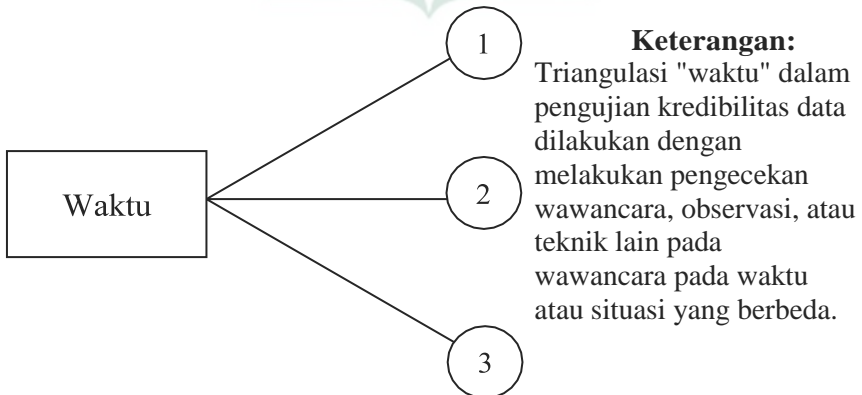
Waktu

1

2

3

**Keterangan:**
Triangulasi "waktu" dalam pengujian kredibilitas data dilakukan dengan melakukan pengecekan wawancara, observasi, atau teknik lain pada wawancara pada waktu atau situasi yang berbeda.